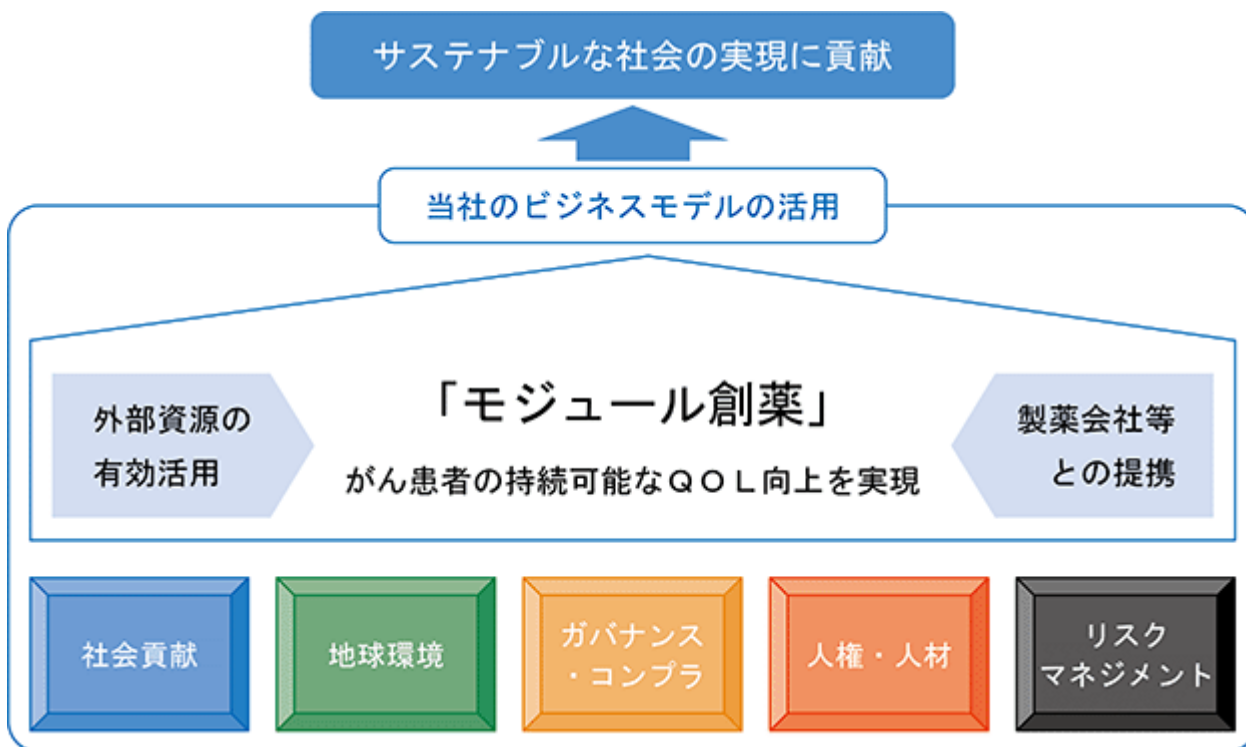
サステナブルな社会の実現に貢献

当社のビジネスモデルの活用

外部資源の有効活用

「モジュール創薬」

がん患者の持続可能なＱＯＬ向上を実現

製薬会社等との提携

社会貢献

地球環境

ガバナンス・コンプラ

人権・人材

リスクマネジメント